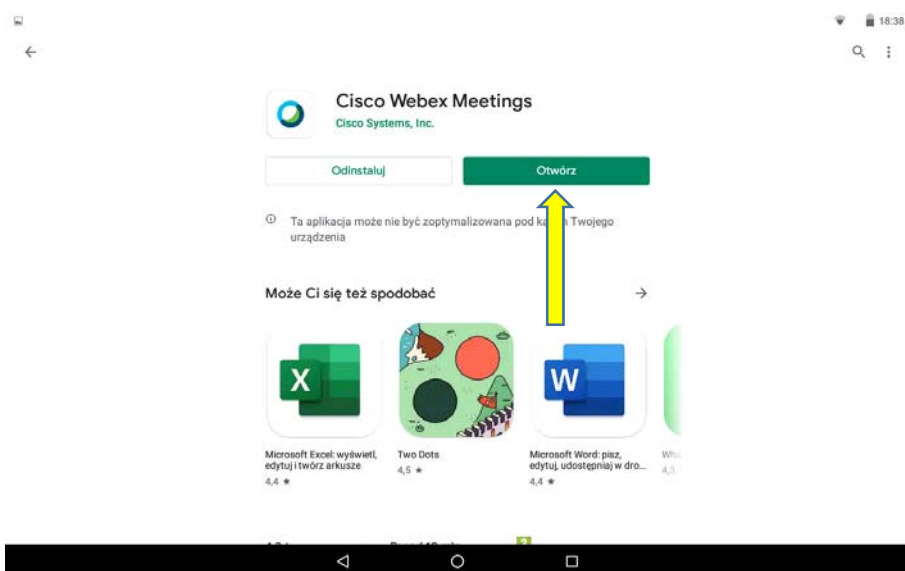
18:38

Cisco Webex Meetings
Cisco Systems, Inc.

Odinstaluj
Otwórz

Ta aplikacja może nie być zoptymalizowana pod k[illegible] Twojego urządzenia

Może Ci się też spodobać

X
W

Microsoft Excel: wyświetl, edytuj i twórz arkusze
4,4 ★

Two Dots
4,5 ★

Microsoft Word: pisz, edytuj, udostępniaj w dro...
4,4 ★

Wh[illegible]
4,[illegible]